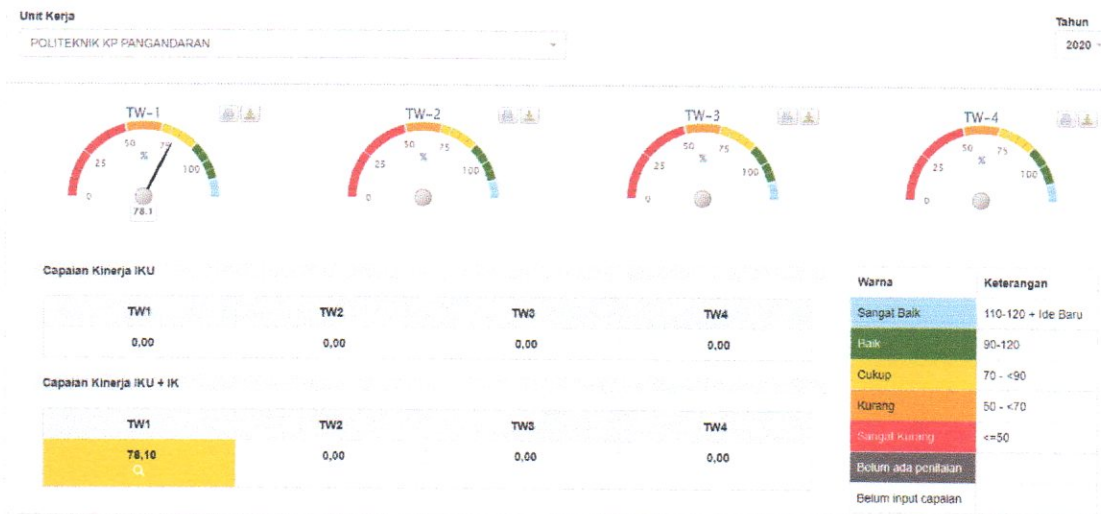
Unit Kerja

POLITEKNIK KP PANGANDARAN

Tahun

2020

TW-1

0 25 50 % 75 100

78.1

TW-2

0 25 50 % 75 100

TW-3

0 25 50 % 75 100

TW-4

0 25 50 % 75 100

Capaian Kinerja IKU

| TW1 | TW2 | TW3 | TW4 |
|---|---|---|---|
| 0,00 | 0,00 | 0,00 | 0,00 |

Capaian Kinerja IKU + IK

| TW1 | TW2 | TW3 | TW4 |
|---|---|---|---|
| 78,10 | 0,00 | 0,00 | 0,00 |

| Warna | Keterangan |
|---|---|
| Sangat Baik | 110-120 + Ide Baru |
| Baik | 90-120 |
| Cukup | 70 - <90 |
| Kurang | 50 - <70 |
| Sangat Kurang | <=50 |
| Belum ada penilaian | |
| Belum input capaian | |